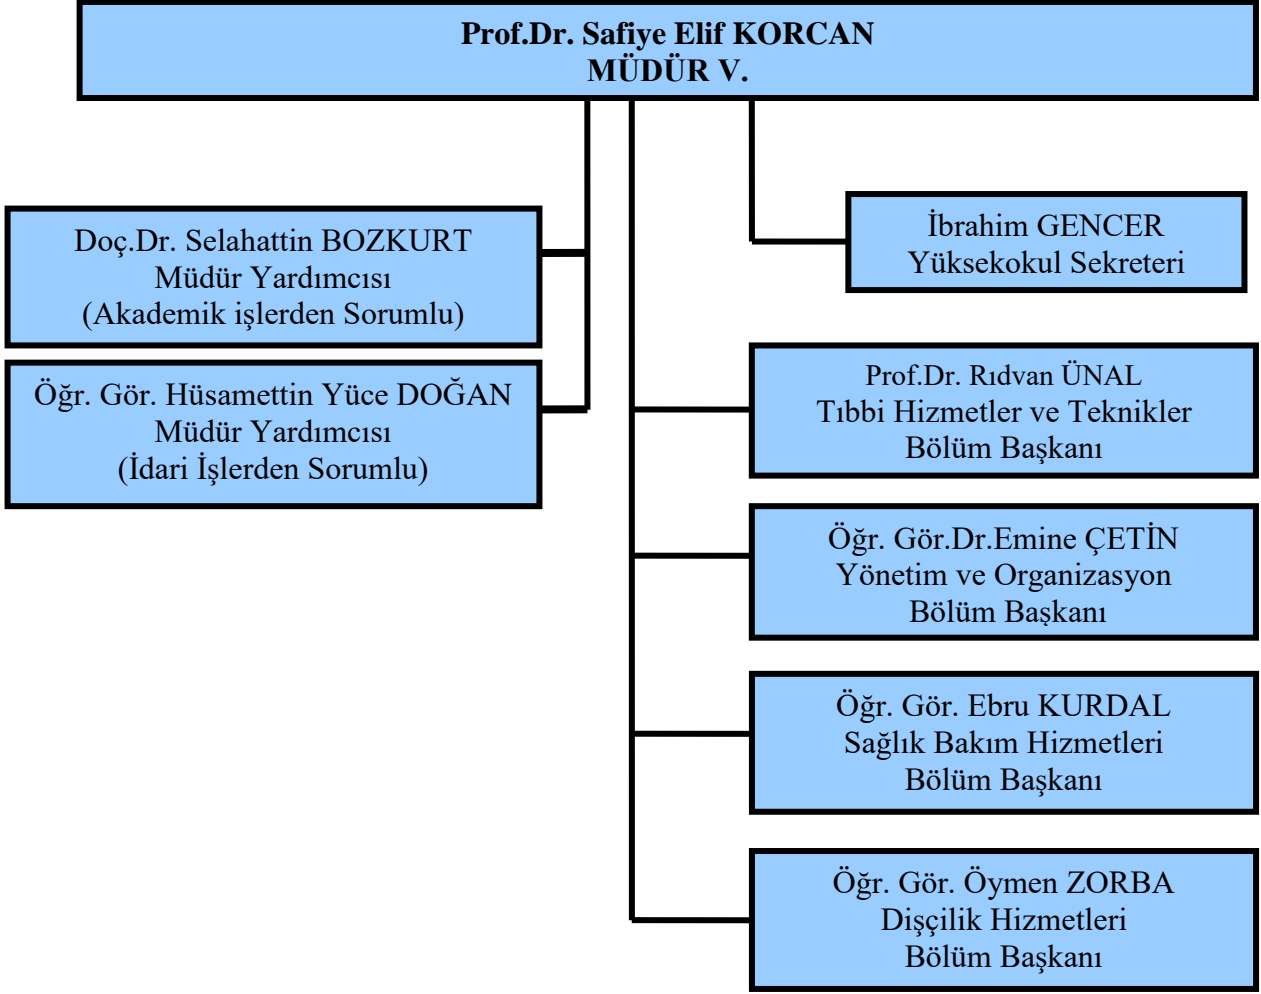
Prof.Dr. Safiye Elif KORCAN
MÜDÜR V.

Doç.Dr. Selahattin BOZKURT
Müdür Yardımcısı
(Akademik işlerden Sorumlu)

Öğr. Gör. Hüsamettin Yüce DOĞAN
Müdür Yardımcısı
(İdari İşlerden Sorumlu)

İbrahim GENCER
Yüksekokul Sekreteri

Prof.Dr. Rıdvan ÜNAL
Tıbbi Hizmetler ve Teknikler
Bölüm Başkanı

Öğr. Gör.Dr.Emine ÇETİN
Yönetim ve Organizasyon
Bölüm Başkanı

Öğr. Gör. Ebru KURDAL
Sağlık Bakım Hizmetleri
Bölüm Başkanı

Öğr. Gör. Öymen ZORBA
Dişçilik Hizmetleri
Bölüm Başkanı